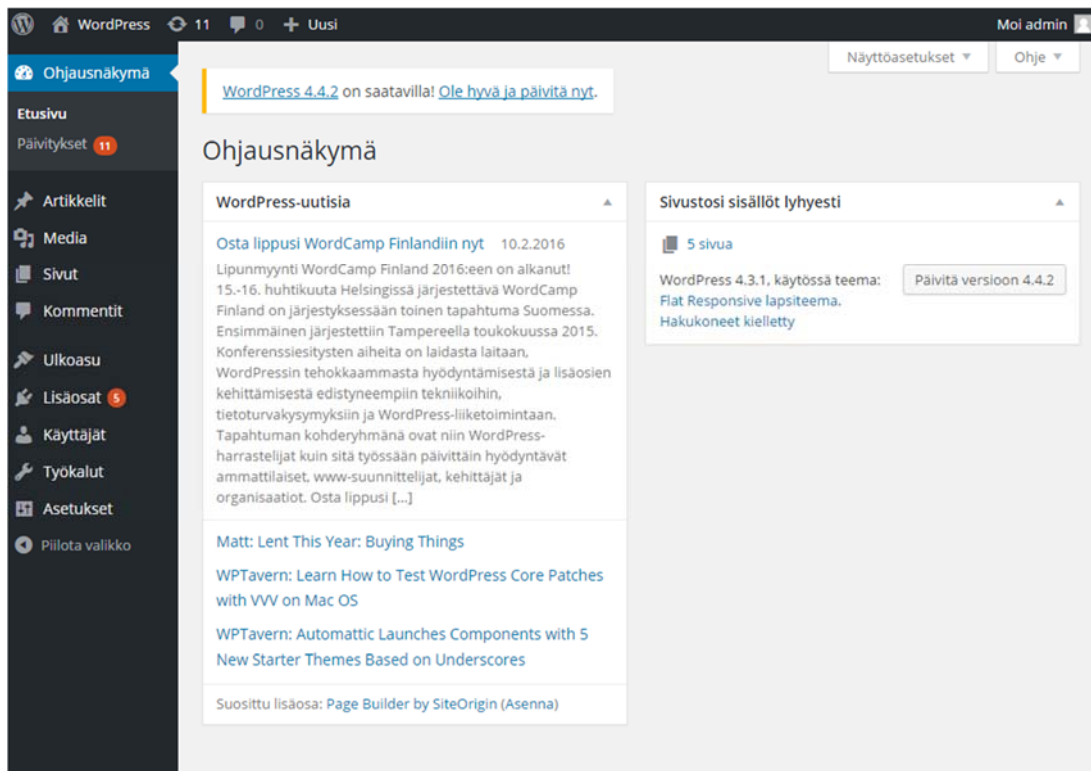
WordPress 11 0 Uusi

Moi admin

Ohjausnäkymä

Etusivu
Päivitykset 11

Artikkelit
Media
Sivut
Kommentit
Ulkoasu
Lisäosat 5
Käyttäjät
Työkalut
Asetukset
Piilota valikko

Näyttöasetukset ▼ Ohje ▼

WordPress 4.4.2 on saatavilla! Ole hyvä ja päivitä nyt.

Ohjausnäkymä

WordPress-uutisia

Osta lippusi WordCamp Finlandiin nyt 10.2.2016

Lipunmyynti WordCamp Finland 2016:een on alkanut! 15.-16. huhtikuuta Helsingissä järjestettävä WordCamp Finland on järjestyksessään toinen tapahtuma Suomessa. Ensimmäinen järjestettiin Tampereella toukokuussa 2015. Konferenssiesitysten aiheita on laidasta laitaan, WordPressin tehokkaammasta hyödyntämisestä ja lisäosien kehittämisestä edistyneempiin tekniikoihin, tietoturvakysymyksiin ja WordPress-liiketoimintaan. Tapahtuman kohderyhmänä ovat niin WordPress-harrastelijat kuin sitä työssään päivittäin hyödyntävät ammattilaiset, www-suunnittelijat, kehittäjät ja organisaatiot. Osta lippusi [...]

Matt: Lent This Year: Buying Things

WPTavern: Learn How to Test WordPress Core Patches with VVV on Mac OS

WPTavern: Automattic Launches Components with 5 New Starter Themes Based on Underscores

Suosittu lisäosa: Page Builder by SiteOrigin (Asenna)

Sivustosi sisällöt lyhyesti

5 sivua

WordPress 4.3.1, käytössä teema: Flat Responsive lapsiteema.

Päivitä versioon 4.4.2

Hakukoneet kielletty